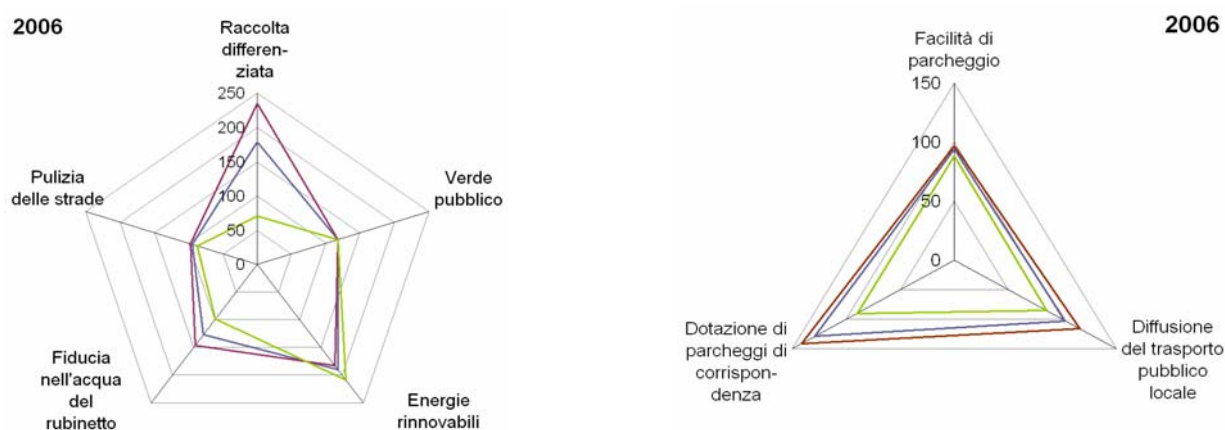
2006

Raccolta differenziata

250
200
150
100
50
0

Verde pubblico

Pulizia delle strade

Fiducia nell'acqua del rubinetto

Energie rinnovabili

2006

Facilità di parcheggio

150
100
50
0

Dotazione di parcheggi di corrispondenza

Diffusione del trasporto pubblico locale